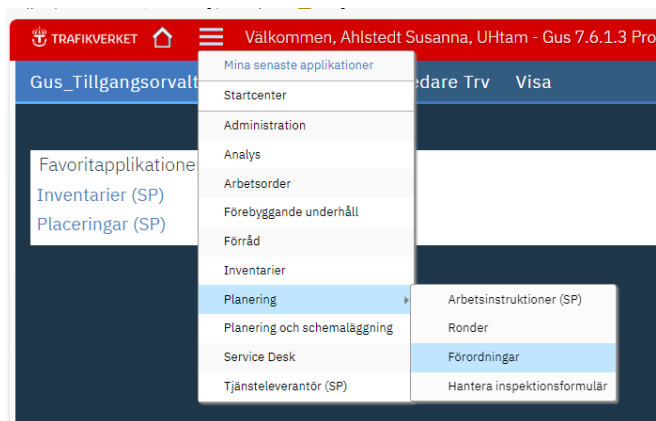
TRAFIKVERKET

Välkommen, Ahlstedt Susanna, UHtam - Gus 7.6.1.3 Pro

Gus_Tillgangsorvalt

edare Trv

Visa

Favoritapplikatione

Inventarier (SP)

Placeringar (SP)

Mina senaste applikationer

Startcenter

Administration

Analys

Arbetsorder

Förebyggande underhåll

Förråd

Inventarier

Planering

Planering och schemaläggning

Service Desk

Tjänsteleverantör (SP)

Arbetsinstruktioner (SP)

Ronder

Förordningar

Hantera inspektionsformulär